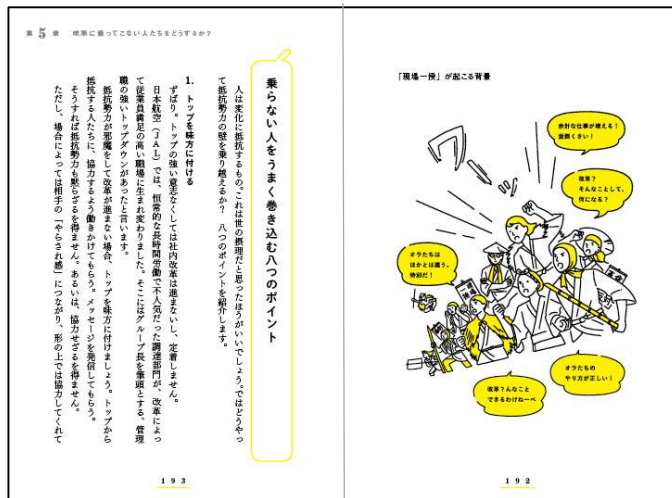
第5章　改革に乗ってこない人たちをどうするか？

乗らない人をうまく巻き込む八つのポイント

人は変化に抵抗するもの。これは世の摂理だと思ったほうがいいでしょう。ではどうやって抵抗勢力の壁を乗り越えるか？　八つのポイントを紹介します。

1.　トップを味方に付ける

ずばり、トップの強い意志なくしては社内改革は進まないし、定着しません。日本航空（JAL）では、恒常的な長時間労働で不人気だった運航部門が、改革によって従業員満足度の高い職場に生まれ変わりました。そこにはグループ長を筆頭とする、管理職の強いトップダウンがあったと言います。

抵抗勢力が邪魔をして改革が進まない場合、トップを味方に付けましょう。トップから抵抗する人たちに、協力するよう働きかけてもらう。メッセージを発信してもらう。そうすれば抵抗勢力も黙らざるを得ません。あるいは、協力せざるを得ません。ただし、場合によっては相手の「やらされ感」につながり、形の上では協力してくれて

193

「現場一揆」が起こる背景

ワー

余計な仕事が増える！　勘弁ください！

改革？　そんなことして、何になる？

オラたちはほかとは違う。特殊だ！

オラたちのやり方が正しい！

改革？んなこと　できるわけねーべ

192